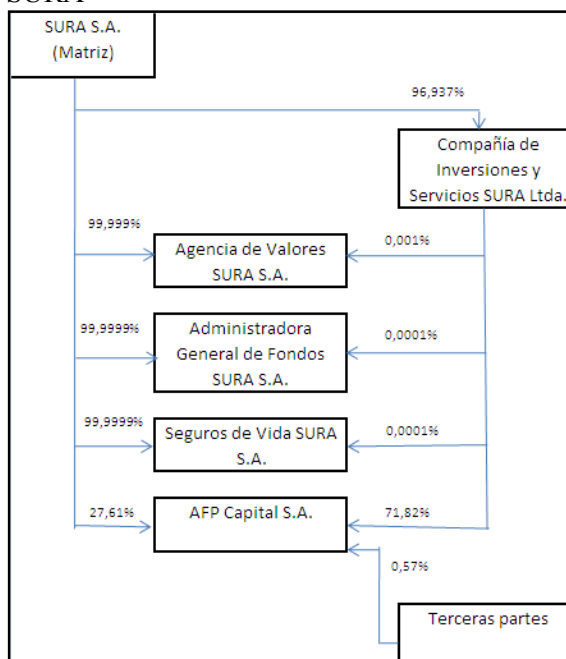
SURA

SURA S.A. (Matriz)

96,937%

Compañía de Inversiones y Servicios SURA Ltda.

99,999%

Agencia de Valores SURA S.A.

0,001%

99,9999%

Administradora General de Fondos SURA S.A.

0,0001%

99,9999%

Seguros de Vida SURA S.A.

0,0001%

27,61%

AFP Capital S.A.

71,82%

0,57%

Terceras partes